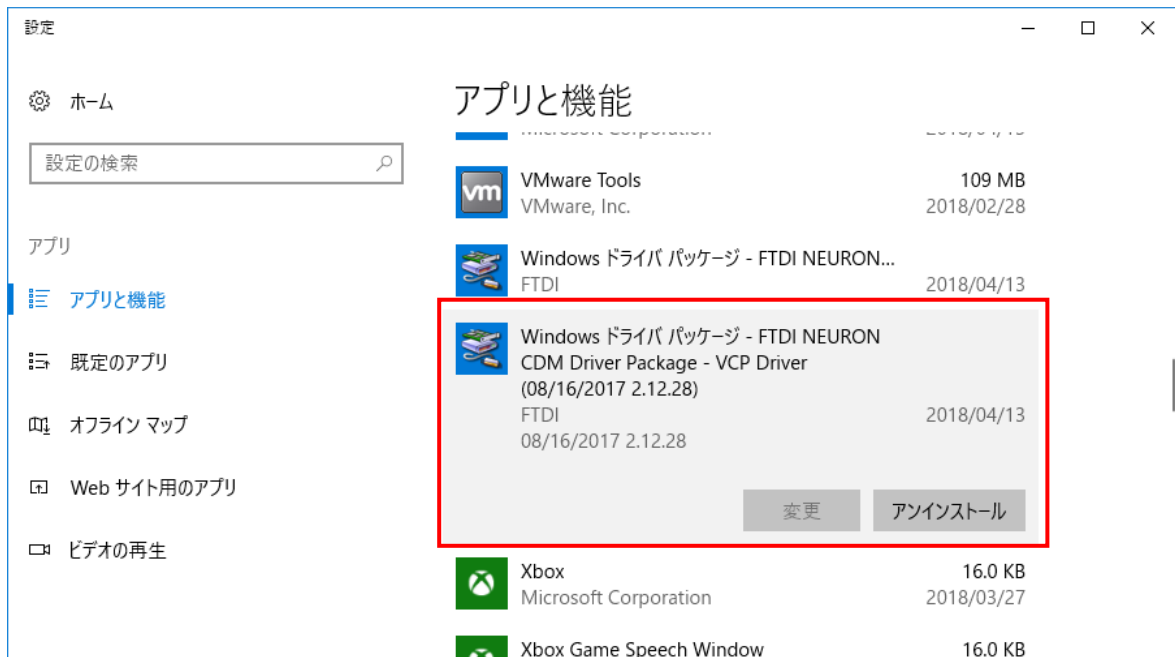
設定

ホーム

設定の検索

アプリ

アプリと機能

既定のアプリ

オフライン マップ

Web サイト用のアプリ

ビデオの再生

アプリと機能

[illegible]

VMware Tools
VMware, Inc.
109 MB
2018/02/28

Windows ドライバ パッケージ - FTDI NEURON...
FTDI
2018/04/13

Windows ドライバ パッケージ - FTDI NEURON CDM Driver Package - VCP Driver (08/16/2017 2.12.28)
FTDI
2018/04/13
08/16/2017 2.12.28

変更
アンインストール

Xbox
Microsoft Corporation
16.0 KB
2018/03/27

Xbox Game Speech Window
16.0 KB